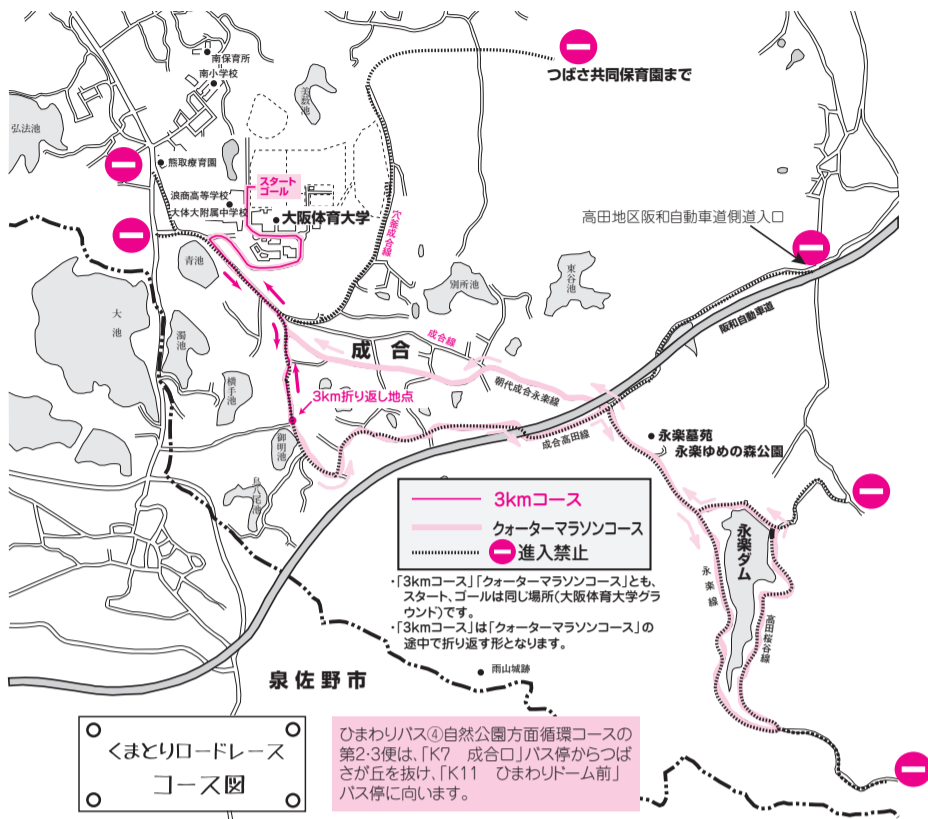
つばさ共同保育園まで

南保育所
南小学校
弘法池
熊取療育園
スタート
ゴール
浪商高等学校
大体大附属中学校
大阪体育大学
大阪成合線
美蔵池
高田地区阪和自動車道側道入口
青池
別所池
東谷池
大池
溜池
阪和自動車道
成合
成合線
横手池
朝代成合永楽線
3km折り返し地点
御明池
成合高田線
永楽墓苑
永楽ゆめの森公園
鳥尾池

3kmコース
クォーターマラソンコース
進入禁止

永楽ダム
永楽線
高田桜谷線

・「3kmコース」「クォーターマラソンコース」とも、スタート、ゴールは同じ場所(大阪体育大学グラウンド)です。
・「3kmコース」は「クォーターマラソンコース」の途中で折り返す形となります。

泉佐野市
雨山城跡

くまとりロードレース
コース図

ひまわりバス④自然公園方面循環コースの第2・3便は、「K7　成合口」バス停からつばさが丘を抜け、「K11　ひまわりドーム前」バス停に向います。